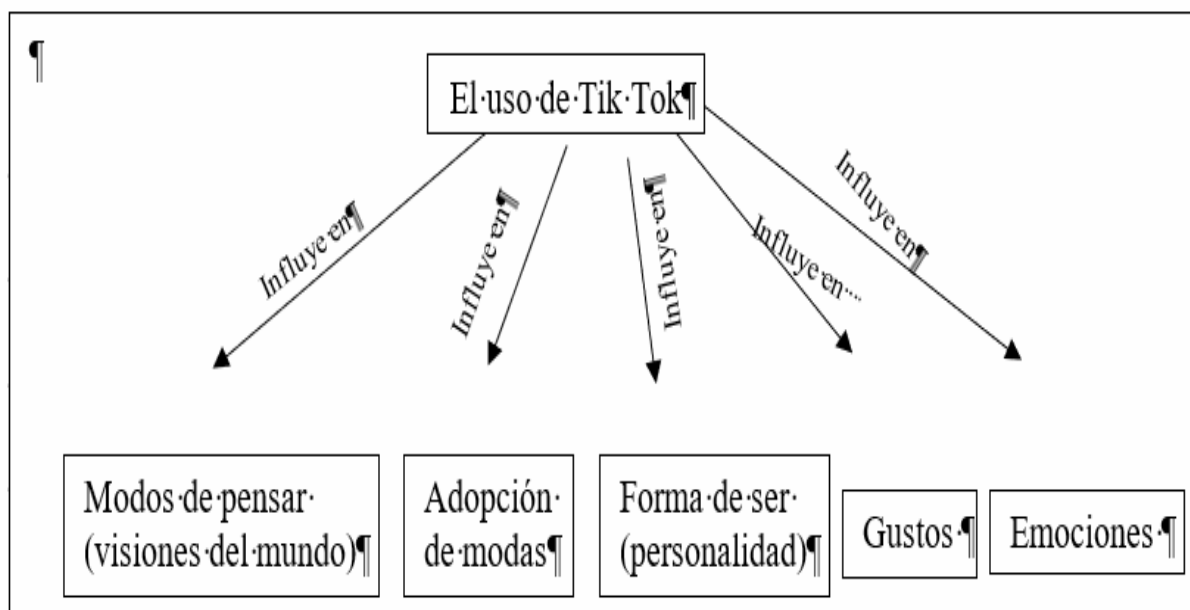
¶

El·uso·de·Tik·Tok¶

Influye·en¶

Influye·en¶

Influye·en¶

Influye·en···

Influye·en¶

Modos·de·pensar·(visiones·del·mundo)¶

Adopción·de·modas¶

Forma·de·ser·(personalidad)¶

Gustos·¶

Emociones·¶